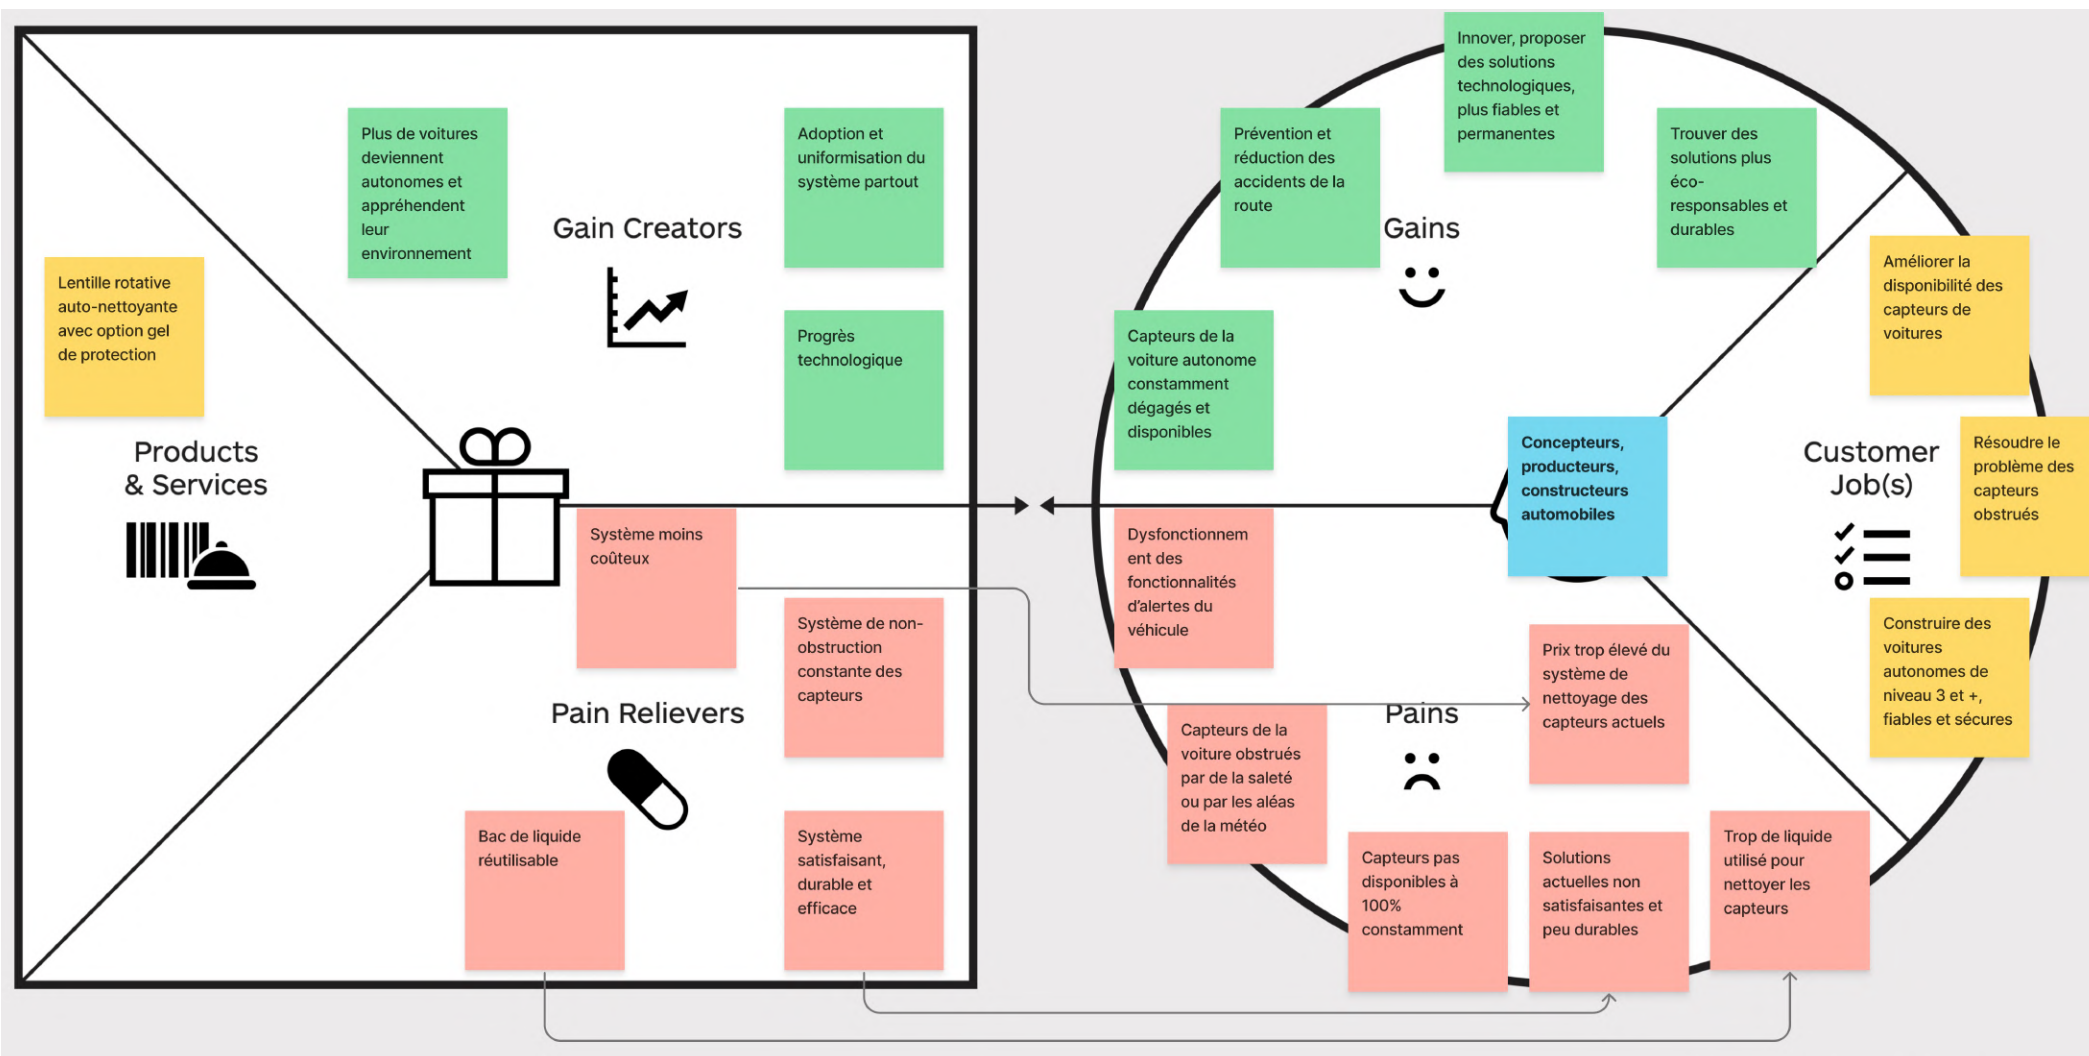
Lentille rotative auto-nettoyante avec option gel de protection

Products & Services

Plus de voitures deviennent autonomes et appréhendent leur environnement

Gain Creators

Adoption et uniformisation du système partout

Progrès technologique

Système moins coûteux

Système de non-obstruction constante des capteurs

Pain Relievers

Bac de liquide réutilisable

Système satisfaisant, durable et efficace

Innover, proposer des solutions technologiques, plus fiables et permanentes

Prévention et réduction des accidents de la route

Gains

Trouver des solutions plus éco-responsables et durables

Améliorer la disponibilité des capteurs de voitures

Capteurs de la voiture autonome constamment dégagés et disponibles

Concepteurs, producteurs, constructeurs automobiles

Customer Job(s)

Résoudre le problème des capteurs obstrués

Dysfonctionnement des fonctionnalités d'alertes du véhicule

Prix trop élevé du système de nettoyage des capteurs actuels

Construire des voitures autonomes de niveau 3 et +, fiables et sécures

Capteurs de la voiture obstrués par de la saleté ou par les aléas de la météo

Pains

Capteurs pas disponibles à 100% constamment

Solutions actuelles non satisfaisantes et peu durables

Trop de liquide utilisé pour nettoyer les capteurs